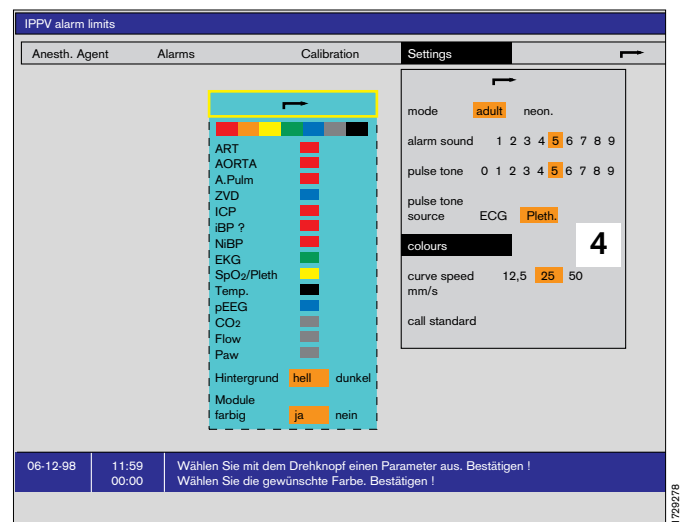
IPPV alarm limits

Anesth. Agent | Alarms | Calibration | Settings

ART
AORTA
A.Pulm
ZVD
ICP
iBP ?
NiBP
EKG
$SpO_2$/Pleth
Temp.
pEEG
$CO_2$
Flow
Paw

Hintergrund hell dunkel

Module farbig ja nein

mode adult neon.

alarm sound 1 2 3 4 5 6 7 8 9

pulse tone 0 1 2 3 4 5 6 7 8 9

pulse tone source ECG Pleth.

colours

4

curve speed mm/s 12,5 25 50

call standard

06-12-98 | 11:59 00:00 | Wählen Sie mit dem Drehknopf einen Parameter aus. Bestätigen ! Wählen Sie die gewünschte Farbe. Bestätigen !

1729278